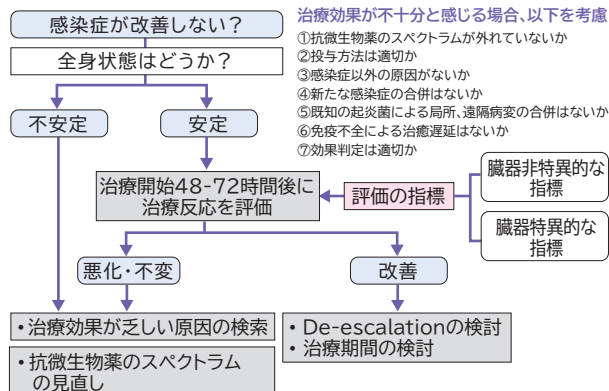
感染症が改善しない？

全身状態はどうか？

不安定

安定

治療効果が不十分と感じる場合、以下を考慮

①抗微生物薬のスペクトラムが外れていないか
②投与方法は適切か
③感染症以外の原因がないか
④新たな感染症の合併はないか
⑤既知の起炎菌による局所、遠隔病変の合併はないか
⑥免疫不全による治癒遅延はないか
⑦効果判定は適切か

治療開始48-72時間後に治療反応を評価

評価の指標

臓器非特異的な指標

臓器特異的な指標

悪化・不変

改善

• 治療効果が乏しい原因の検索

• 抗微生物薬のスペクトラムの見直し

• De-escalationの検討
• 治療期間の検討